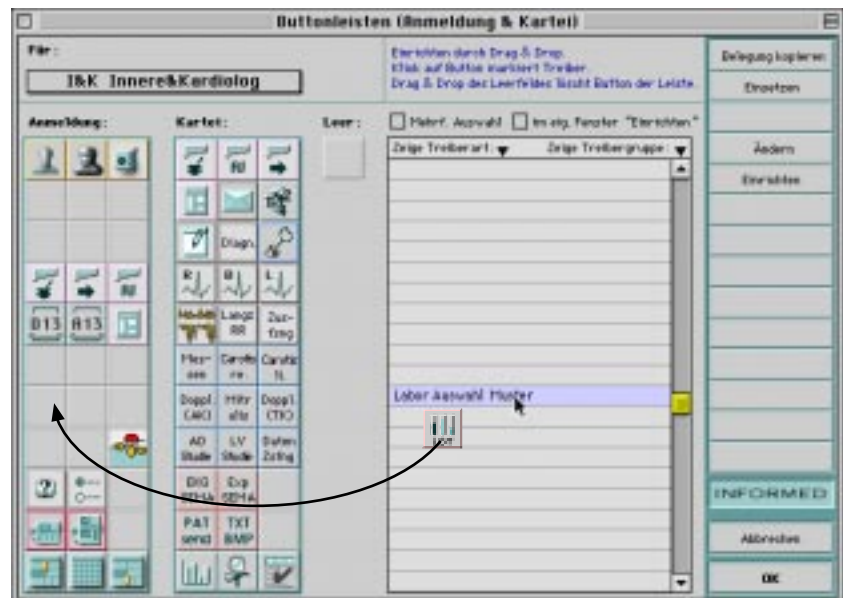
Buttonleisten (Anmeldung & Kartei)

Für:

I&K Innere&Kardiolog

Einrichten durch Drag & Drop.
Klick auf Button markiert Treiber.
Drag & Drop des Leerfeldes löscht Button der Leiste.

Belegung kopieren

Einsetzen

Anmeldung:

Kartei:

Leer:

Mehrf. Auswahl

Im eig. Fenster "Einrichten"

Zeige Treiberart:

Zeige Treibergruppe:

Ändern

Einrichten

013

013

Diagn.

Langz RR

Zus-fassg

Mess-ass

Carotis re.

Carotis li.

Doppl CAIC

Hirnarterie

Doppl CTIO

AD Studie

LV Studie

Daten Zstlg

EKG SEMA

Exp SEMA

PAT send

TXT BMP

Labor Auswahl Muster

INFORMED

Abbrechen

OK